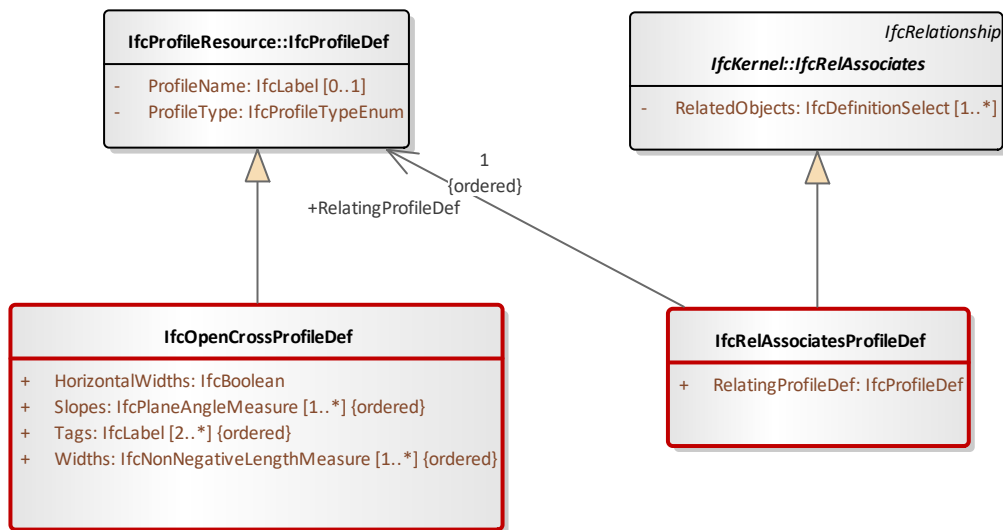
IfcProfileResource::IfcProfileDef

- ProfileName: IfcLabel [0..1]
- ProfileType: IfcProfileTypeEnum

IfcRelationship

IfcKernel::IfcRelAssociates

- RelatedObjects: IfcDefinitionSelect [1..*]

1
{ordered}
+RelatingProfileDef

IfcOpenCrossProfileDef

+ HorizontalWidths: IfcBoolean
+ Slopes: IfcPlaneAngleMeasure [1..*] {ordered}
+ Tags: IfcLabel [2..*] {ordered}
+ Widths: IfcNonNegativeLengthMeasure [1..*] {ordered}

IfcRelAssociatesProfileDef

+ RelatingProfileDef: IfcProfileDef